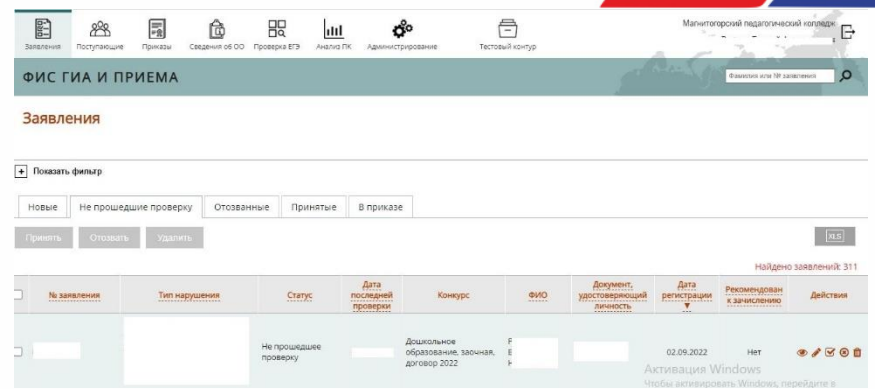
Заявления Поступающие Приказы Сведения об ОО Проверка ЕГЭ Анализ ПК Администрирование Тестовый контур

Магнитогорский педагогический колледж

ФИС ГИА И ПРИЕМА

Фамилия или № заявления

Заявления

+ Показать фильтр

Новые | Не прошедшие проверку | Отозванные | Принятые | В приказе

Принять Отозвать Удалить

XLS

Найдено заявлений: 311

| | № заявления | Тип нарушения | Статус | Дата последней проверки | Конкурс | ФИО | Документ, удостоверяющий личность | Дата регистрации | Рекомендован к зачислению | Действия |
|---|---|---|---|---|---|---|---|---|---|---|
| | | | Не прошедшее проверку | | Дошкольное образование, заочная, договор 2022 | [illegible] | | 02.09.2022 | Нет | |

Активация Windows
Чтобы активировать Windows, перейдите в